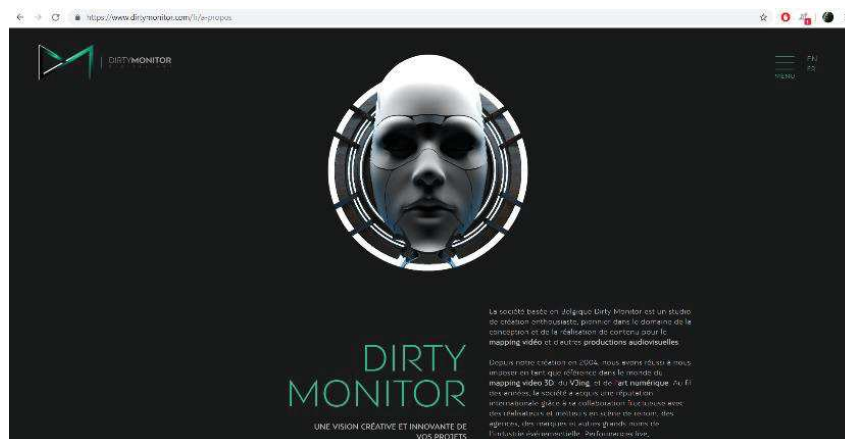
https://www.dirtymonitor.com/fr/a-propos

DIRTYMONITOR

EN
FR
MENU

DIRTY MONITOR

UNE VISION CRÉATIVE ET INNOVANTE DE VOS PROJETS

La société basée en Belgique Dirty Monitor est un studio de création enthousiaste, pionnier dans le domaine de la conception et de la réalisation de contenu pour le mapping vidéo et d'autres productions audiovisuelles.

Depuis notre création en 2004, nous avons réussi à nous imposer en tant que référence dans le monde du mapping video 3D, du VJing, et de l'art numérique. Au fil des années, la société a acquis une réputation internationale grâce à sa collaboration fructueuse avec des réalisateurs et metteurs en scène de renom, des agences, des marques et autres grands noms de l'industrie événementielle. Performances live, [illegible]